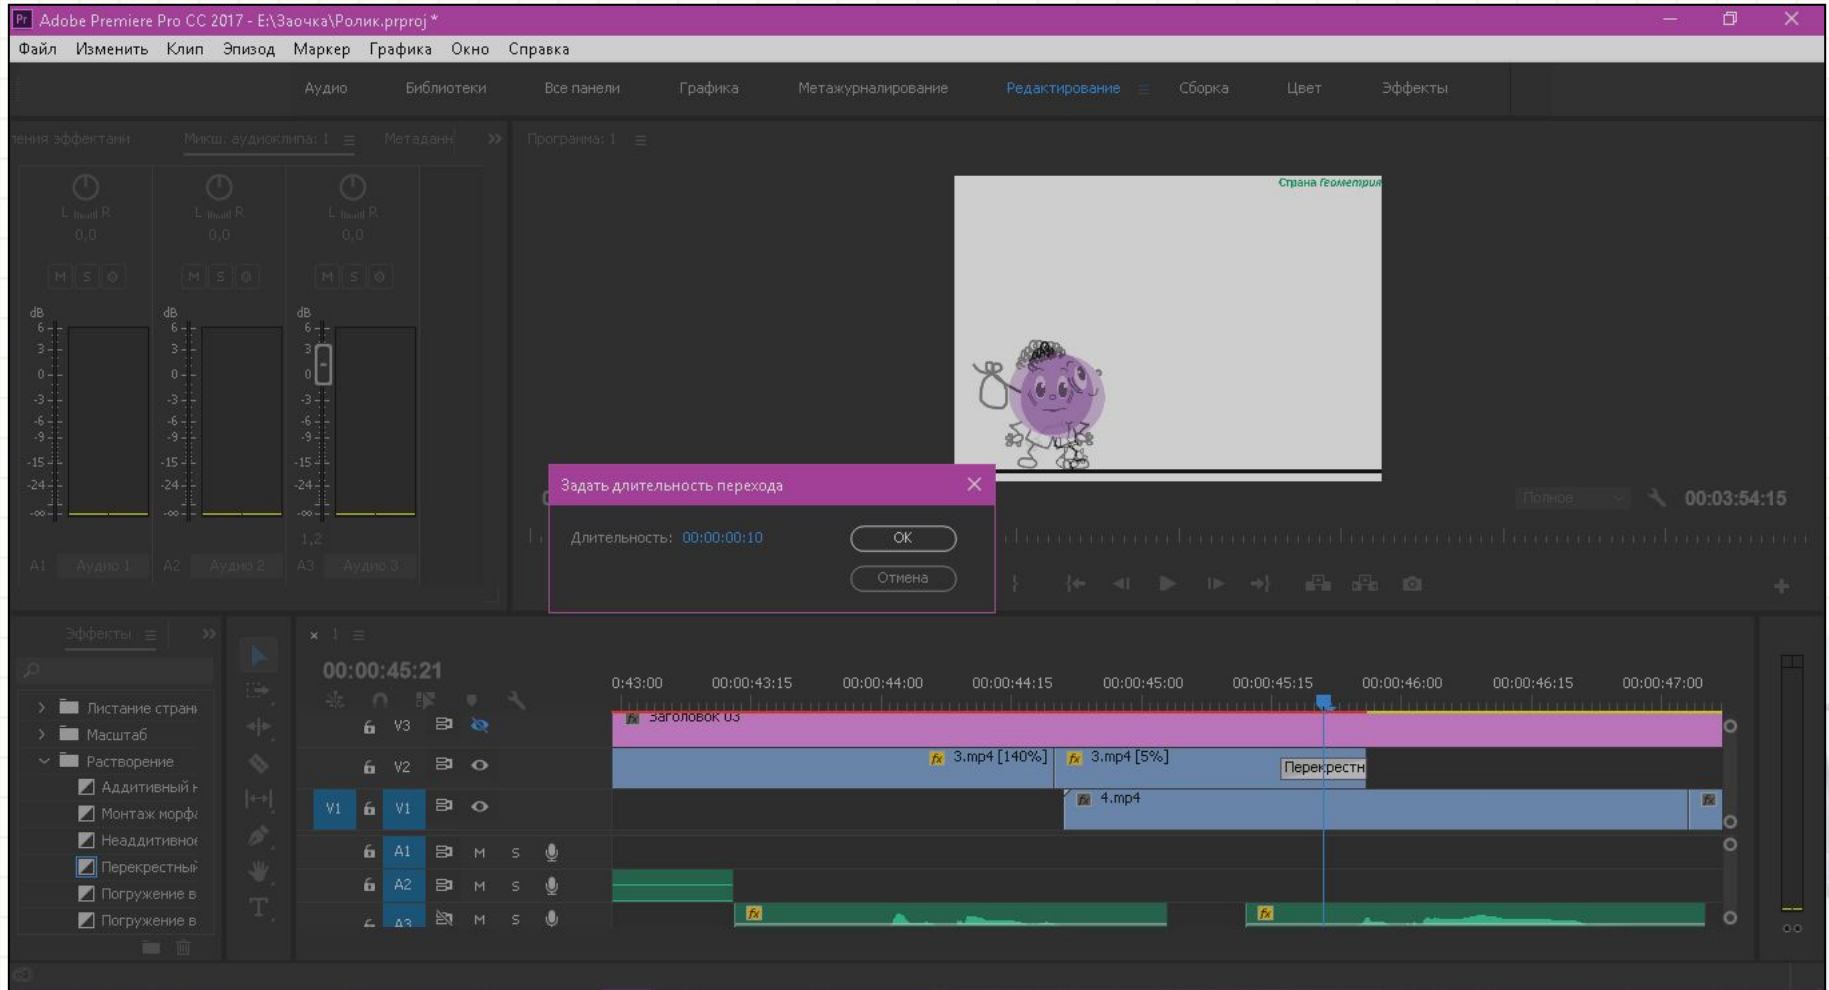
Adobe Premiere Pro CC 2017 - E:\Заочка\Ролик.prproj *

Файл Изменить Клип Эпизод Маркер Графика Окно Справка

Аудио Библиотеки Все панели Графика Метажурналирование Редактирование Сборка Цвет Эффекты

ения эффектами Микш. аудиоклипа: 1 Метаданн Программа: 1

L R 0,0 L R 0,0 L R 0,0

M S M S M S

dB 6 3 0 -3 -6 -9 -15 -24 -∞

1,2

A1 Аудио 1 A2 Аудио 2 A3 Аудио 3

Страна Геометрия

Задать длительность перехода

Длительность: 00:00:00:10

OK

Отмена

Полное 00:03:54:15

Эффекты

Листание стран
Масштаб
Растворение
Аддитивный
Монтаж морф
Неаддитивно
Перекрестный
Погружение в
Погружение в

1

00:00:45:21

0:43:00 00:00:43:15 00:00:44:00 00:00:44:15 00:00:45:00 00:00:45:15 00:00:46:00 00:00:46:15 00:00:47:00

V3 Заголовок 03
V2 3.mp4 [140%] 3.mp4 [5%] Перекрестн
V1 V1 4.mp4
A1 M S
A2 M S
A3 M S